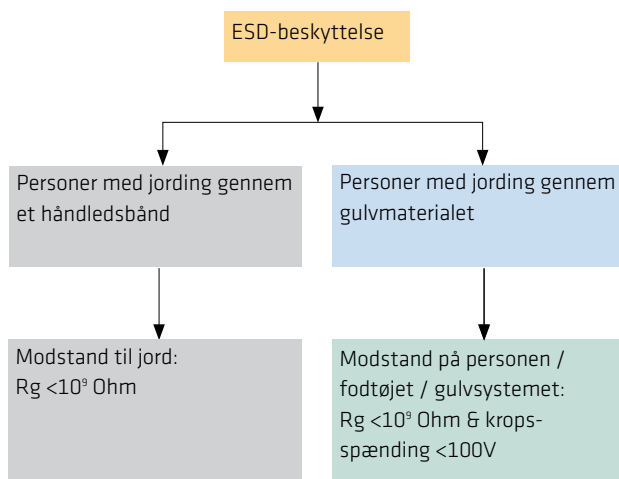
ESD-beskyttelse

Personer med jording gennem et håndledsbånd

Modstand til jord: Rg <$10^9$ Ohm

Personer med jording gennem gulvmaterialet

Modstand på personen / fodtøjet / gulvsystemet: Rg <$10^9$ Ohm & kropsspænding <100V